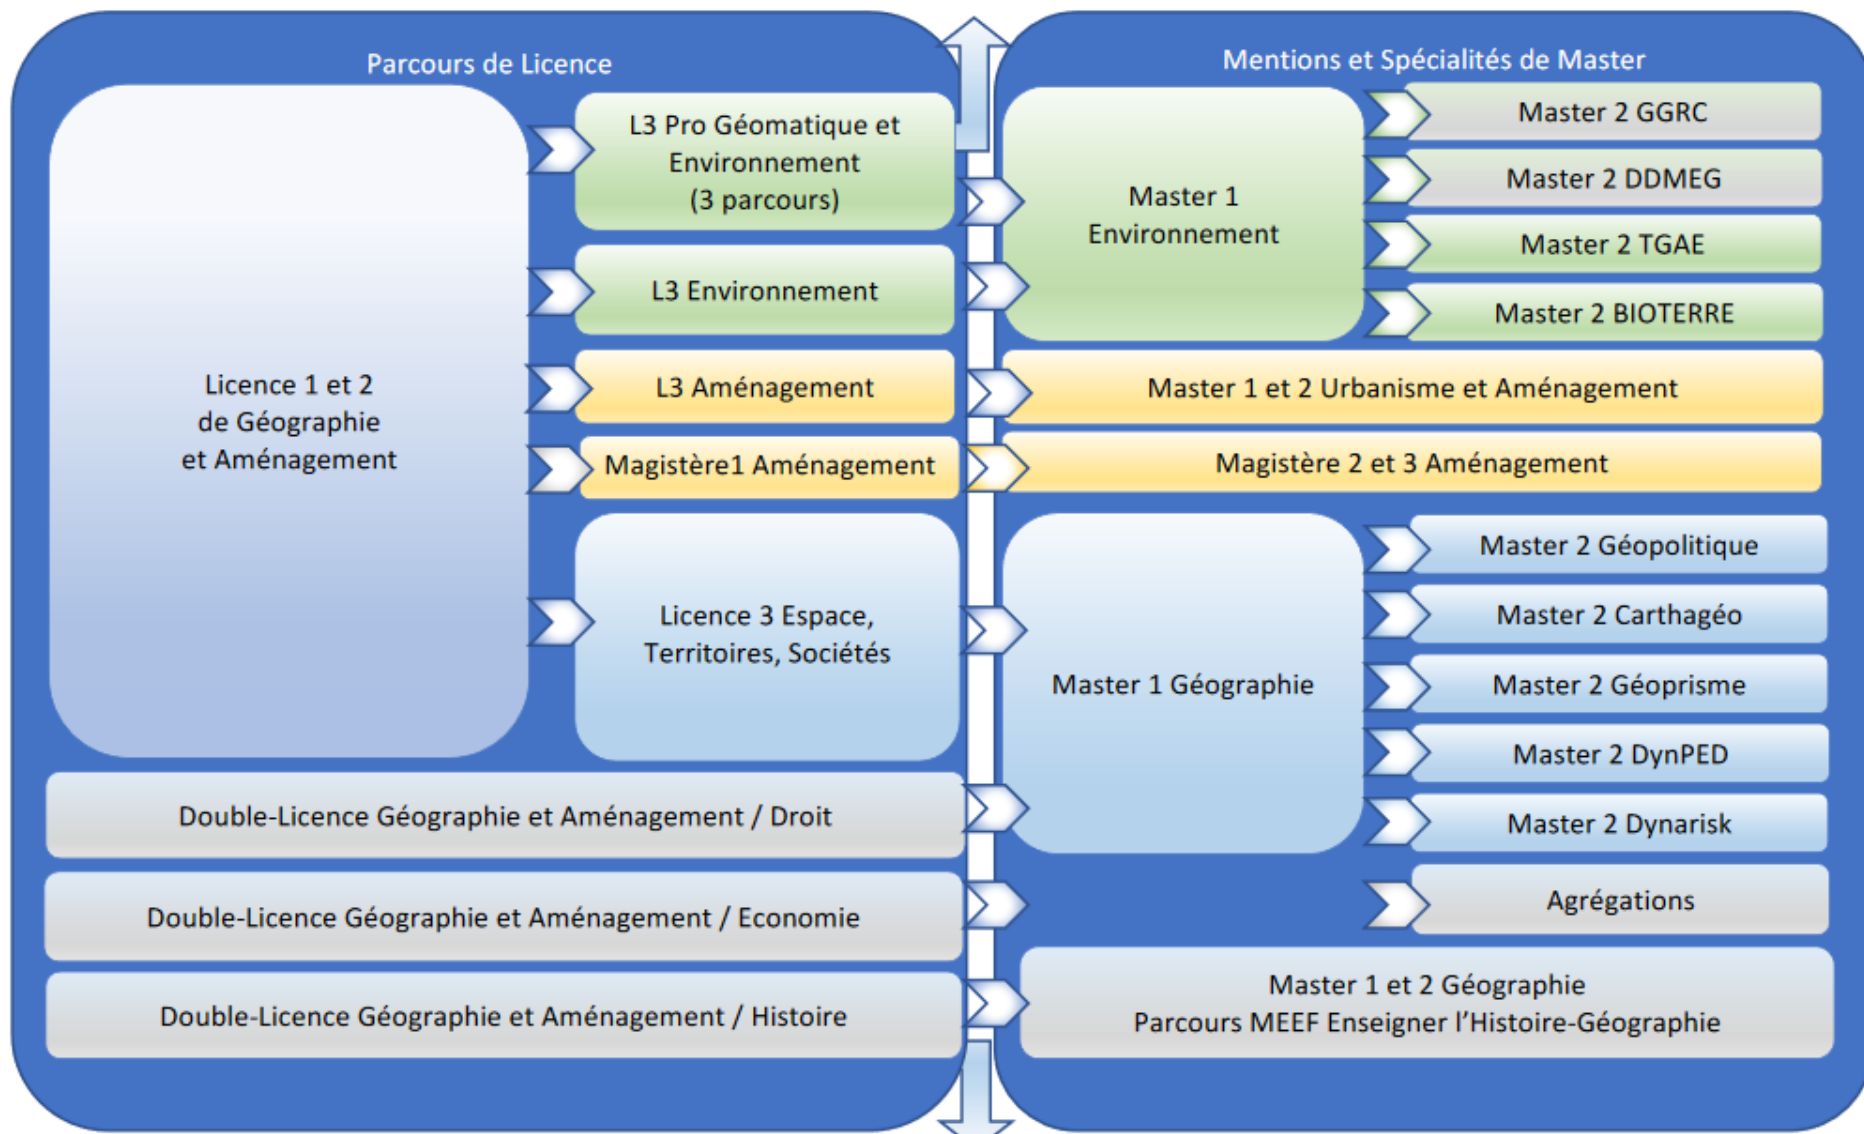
Parcours de Licence

Licence 1 et 2 de Géographie et Aménagement

L3 Pro Géomatique et Environnement (3 parcours)

L3 Environnement

L3 Aménagement

Magistère1 Aménagement

Licence 3 Espace, Territoires, Sociétés

Double-Licence Géographie et Aménagement / Droit

Double-Licence Géographie et Aménagement / Economie

Double-Licence Géographie et Aménagement / Histoire

Mentions et Spécialités de Master

Master 1 Environnement

Master 2 GGRC

Master 2 DDMEG

Master 2 TGAE

Master 2 BIOTERRE

Master 1 et 2 Urbanisme et Aménagement

Magistère 2 et 3 Aménagement

Master 1 Géographie

Master 2 Géopolitique

Master 2 Carthagéo

Master 2 Géoprisme

Master 2 DynPED

Master 2 Dynarisk

Agrégations

Master 1 et 2 Géographie
Parcours MEEF Enseigner l'Histoire-Géographie